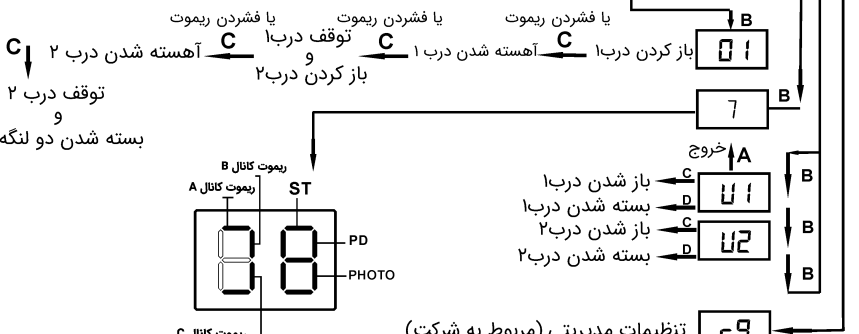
یا فشردن ریموت
یا فشردن ریموت
یا فشردن ریموت
B
C
C
C
C
باز کردن درب۱
01
آهسته شدن درب ۱
توقف درب۱
و
باز کردن درب۲
آهسته شدن درب ۲
توقف درب ۲
و
بسته شدن دو لنگه
7
B
ریموت کانال B
ریموت کانال A
ST
PD
PHOTO
ریموت کانال C
خروج
A
C
باز شدن درب۱
U1
D
بسته شدن درب۱
C
باز شدن درب۲
U2
D
بسته شدن درب۲
B
B
B
تنظیمات مدیریت (مربوط به شرکت)
c9